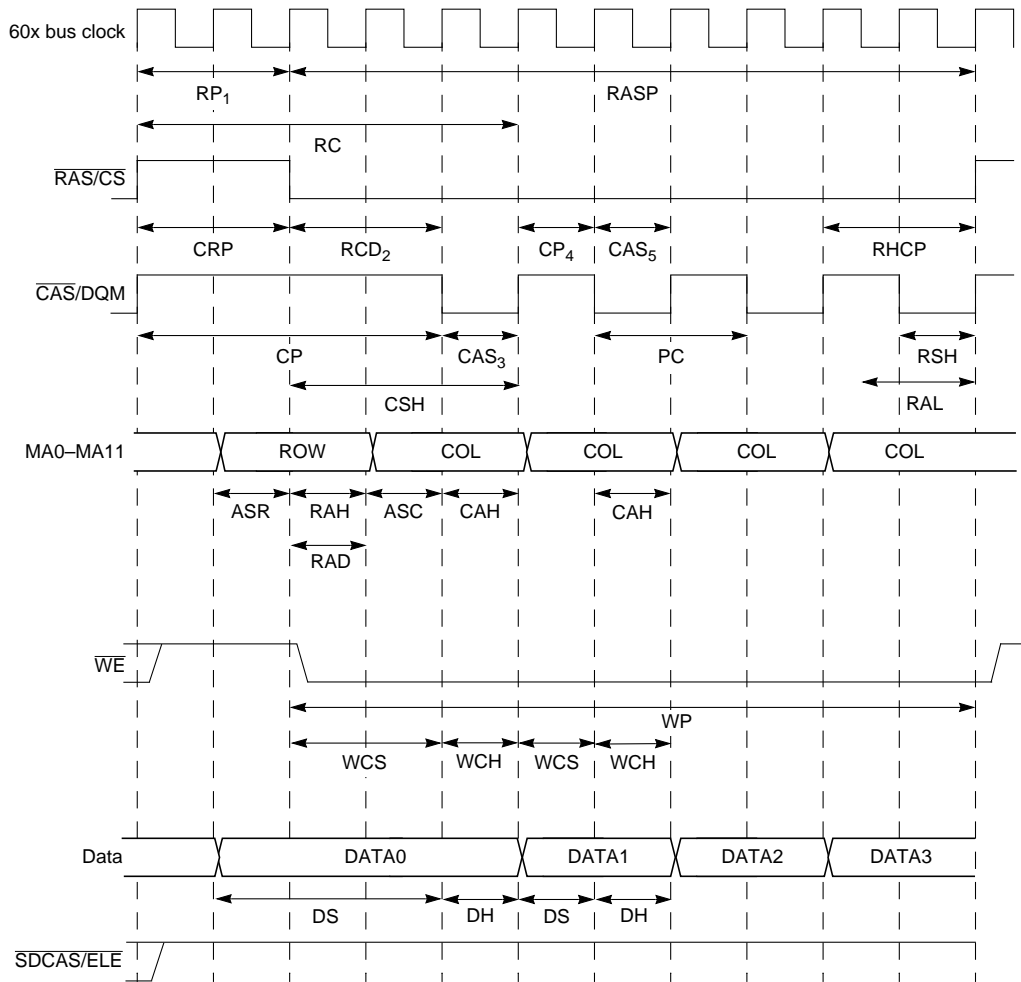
60x bus clock

$RP_1$

RASP

RC

$\overline{RAS/CS}$

CRP

$RCD_2$

$CP_4$

$CAS_5$

RHCP

$\overline{CAS}$/DQM

CP

$CAS_3$

PC

RSH

CSH

RAL

MA0–MA11

ROW

COL

COL

COL

COL

ASR

RAH

ASC

CAH

CAH

RAD

$\overline{WE}$

WP

WCS

WCH

WCS

WCH

Data

DATA0

DATA1

DATA2

DATA3

DS

DH

DS

DH

$\overline{SDCAS/ELE}$